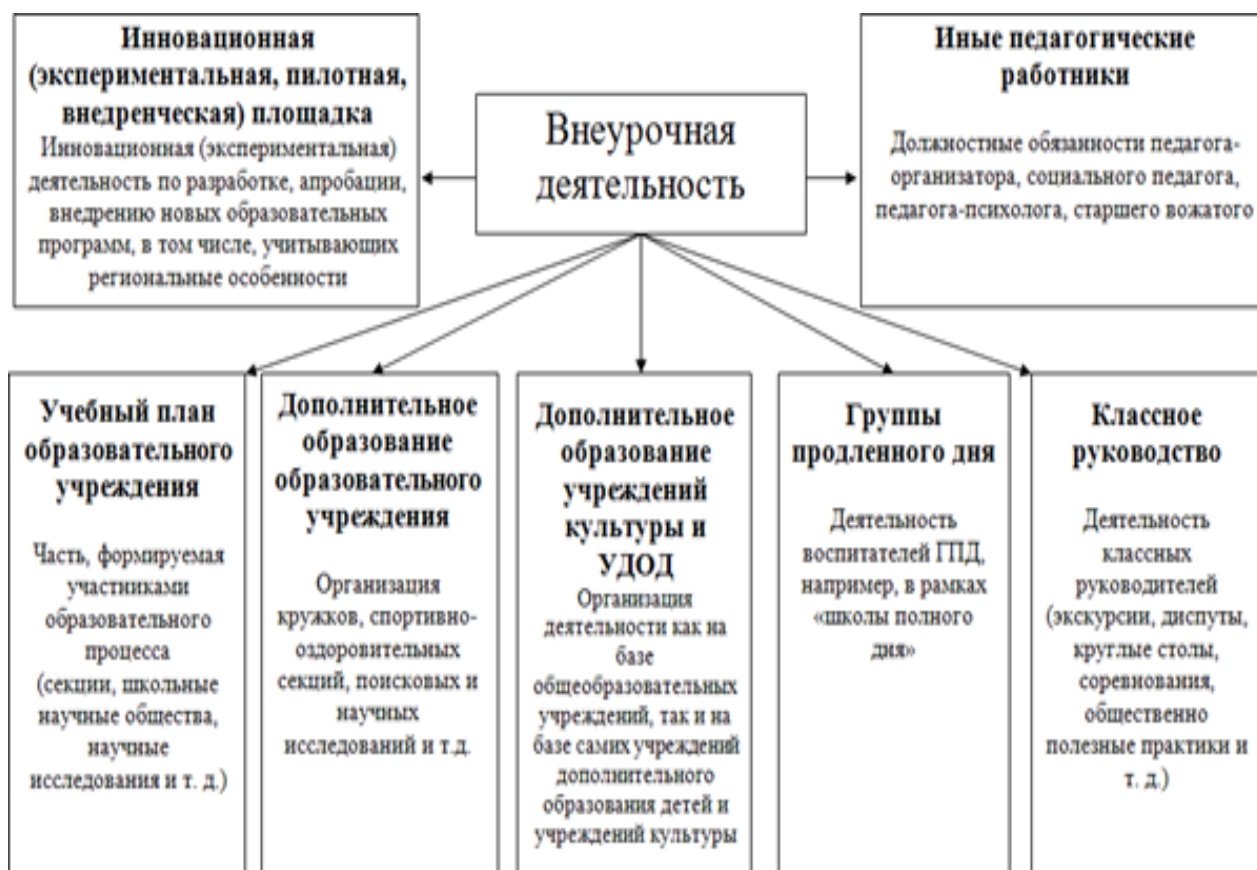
Инновационная (экспериментальная, пилотная, внедренческая) площадка
Инновационная (экспериментальная) деятельность по разработке, апробации, внедрению новых образовательных программ, в том числе, учитывающих региональные особенности

Внеурочная деятельность

Иные педагогические работники
Должностные обязанности педагога-организатора, социального педагога, педагога-психолога, старшего вожатого

Учебный план образовательного учреждения
Часть, формируемая участниками образовательного процесса (секции, школьные научные общества, научные исследования и т. д.)

Дополнительное образование образовательного учреждения
Организация кружков, спортивно-оздоровительных секций, поисковых и научных исследований и т.д.

Дополнительное образование учреждений культуры и УДОД
Организация деятельности как на базе общеобразовательных учреждений, так и на базе самих учреждений дополнительного образования детей и учреждений культуры

Группы продленного дня
Деятельность воспитателей ГПД, например, в рамках «школы полного дня»

Классное руководство
Деятельность классных руководителей (экскурсии, диспуты, круглые столы, соревнования, общественно полезные практики и т. д.)